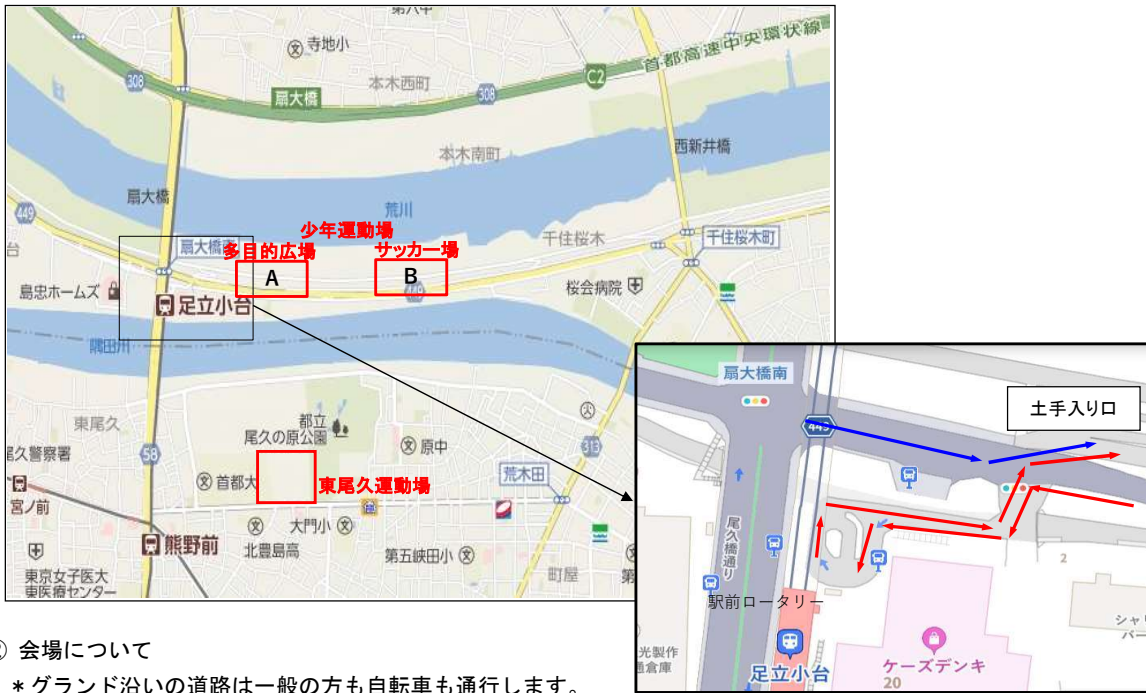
第八中

寺地小

首都高速中央環状線

C2

308

扇大橋

308

本木西町

本木南町

西新井橋

扇大橋

荒川

449

台

少年運動場

扇大橋南

多目的広場

サッカー場

千住桜木

千住桜木町

A

B

島忠ホームズ

足立小台

449

桜会病院

隅田川

東尾久

都立

尾久の原公園

原中

尾久警察署

58

313

荒木田

首都大

東尾久運動場

宮ノ前

大門小

熊野前

北豊島高

第五峡田小

町屋

東京女子医大
東医療センター

扇大橋南

土手入り口

449

尾久橋通り

駅前ロータリー

光製作
倉庫

足立小台

ケーズデンキ

20

2

シャ
バー

② 会場について

＊グランド沿いの道路は一般の方も自転車も通行します。